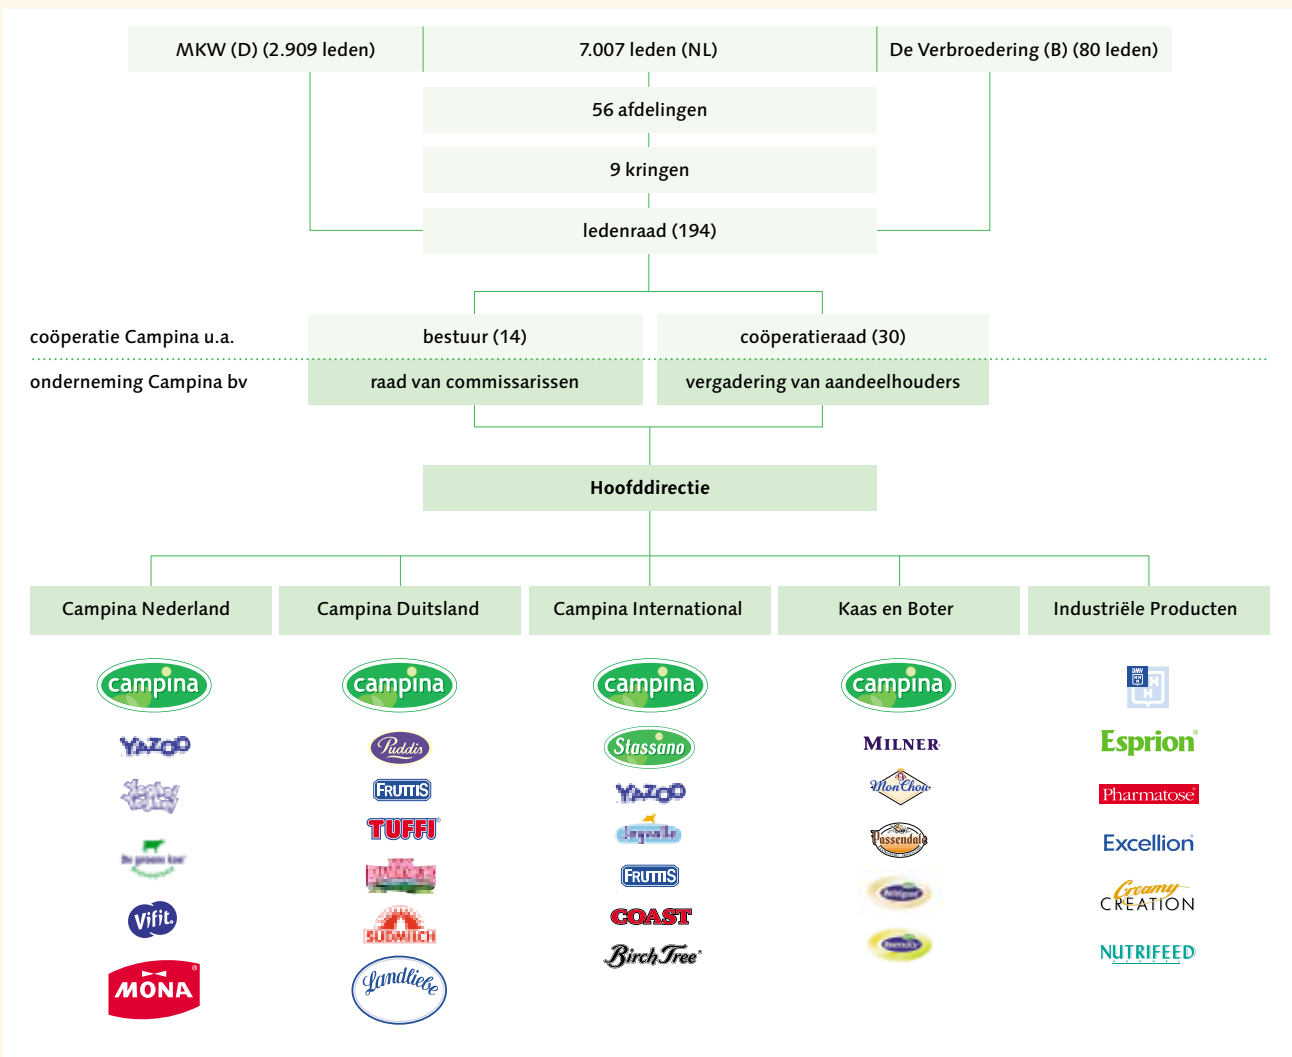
MKW (D) (2.909 leden)
7.007 leden (NL)
De Verbroedering (B) (80 leden)

56 afdelingen

9 kringen

ledenraad (194)

coöperatie Campina u.a.
bestuur (14)
coöperatieraad (30)

onderneming Campina bv
raad van commissarissen
vergadering van aandeelhouders

Hoofddirectie

Campina Nederland
Campina Duitsland
Campina International
Kaas en Boter
Industriële Producten

campina
YAZOO
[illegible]
De groene koe
Vifit
MONA

campina
Puddis
FRUTTIS
TUFFI
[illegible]
SÜDMILCH
Landliebe

campina
Stassano
YAZOO
Joyvalle
FRUTTIS
COAST
Birch Tree

campina
MILNER
Mon Chou
Passendale
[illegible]
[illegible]

DMV
Esprion
Pharmatose
Excellion
Creamy CREATION
NUTRIFEED